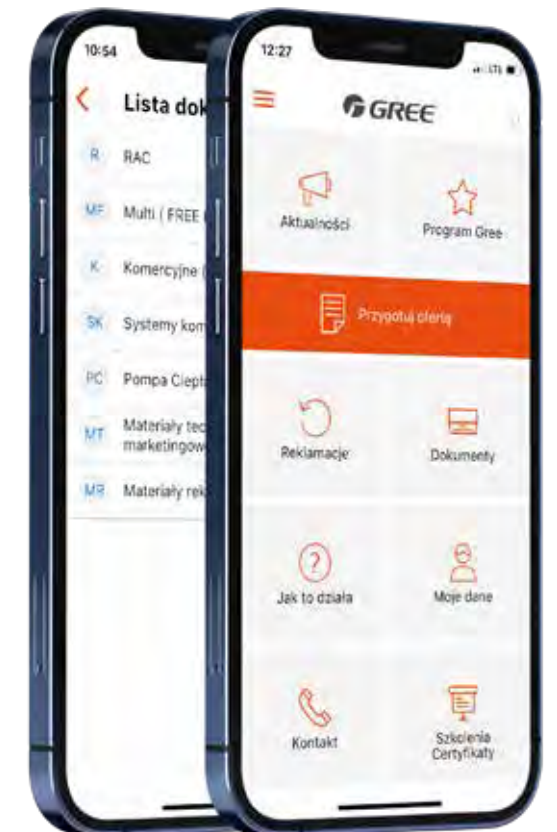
10:54

Lista dok

R RAC

MF Multi ( FREE

K Komercyjne (

SK Systemy kom

PC Pompa Ciepł

MT Materiały tec marketingow

MR Materiały rek

12:27

GREE

Aktualności

Program Gree

Przygotuj ofertę

Reklamacje

Dokumenty

Jak to działa

Moje dane

Kontakt

Szkolenia Certyfikaty